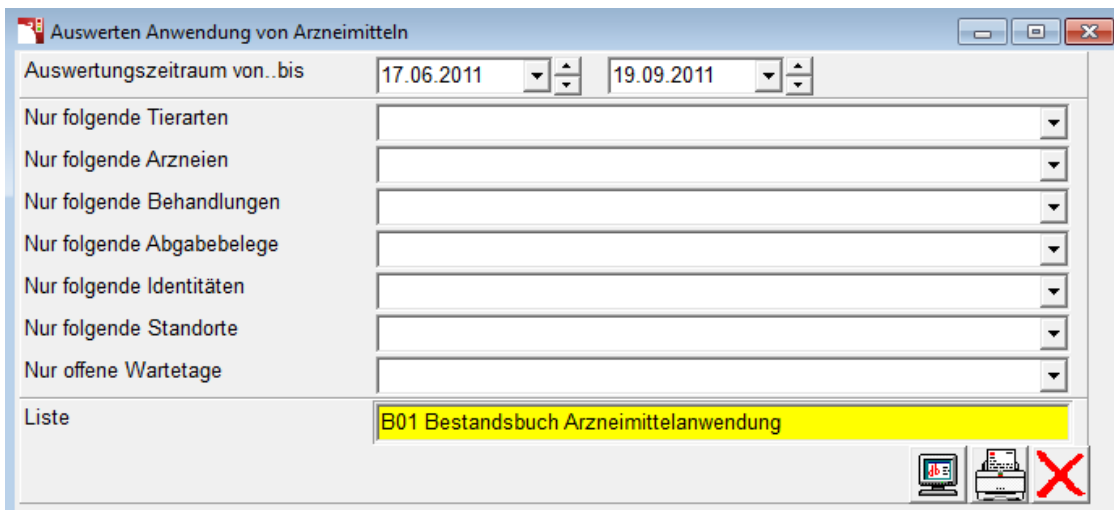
Auswerten Anwendung von Arzneimitteln

Auswertungszeitraum von..bis 17.06.2011 19.09.2011

Nur folgende Tierarten

Nur folgende Arzneien

Nur folgende Behandlungen

Nur folgende Abgabebelege

Nur folgende Identitäten

Nur folgende Standorte

Nur offene Wartetage

Liste B01 Bestandsbuch Arzneimittelanwendung